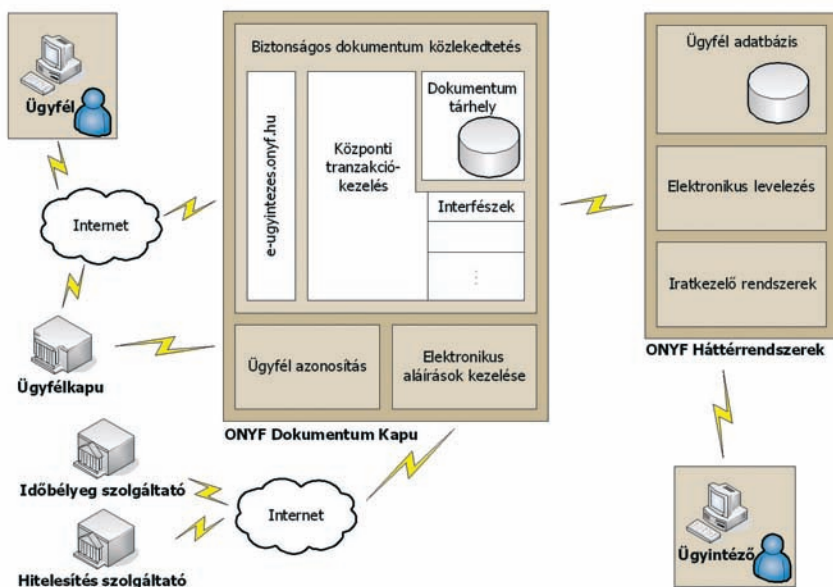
Ügyfél

Internet

Ügyfélkapu

Időbélyeg szolgáltató

Hitelesítés szolgáltató

Internet

Biztonságos dokumentum közlekedtetés

e-ugyintezes.onyf.hu

Központi tranzakció-kezelés

Dokumentum tárhely

Interfészek

⋮

Ügyfél azonosítás

Elektronikus aláírások kezelése

ONYF Dokumentum Kapu

Ügyfél adatbázis

Elektronikus levelezés

Iratkezelő rendszerek

ONYF Háttérrendszerek

Ügyintéző